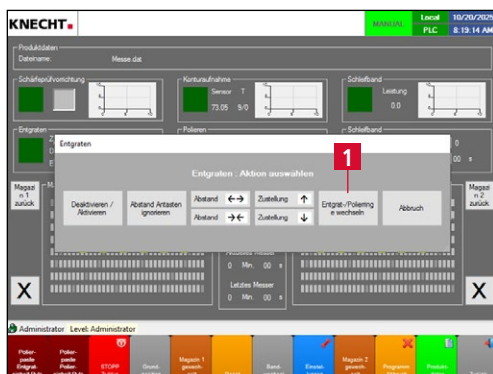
KNECHT.

MANUAL

Local
PLC

10/20/2025
8:19:14 AM

Produktdaten
Dateiname: Messe.dat

Schärfespülvorrichtung

Konturaufnahme
Sensor T
73.05 9/0

Schleifband
Leistung
0.0

Entgraten

Polieren

Schleifband

Entgraten

Entgraten : Aktion auswählen

1

Deaktivieren / Aktivieren

Abstand Antasten ignorieren

Abstand ←→

Abstand →←

Zustellung ↑

Zustellung ↓

Entgrat-/Polierring e wechseln

Abbruch

Magazin 1 zurück

Magazin 2 zurück

0 Min. 00 s

Letztes Messer
0 Min. 00 s

X

X

Administrator Level: Administrator

Polier-paste Entgrat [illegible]

Polier-paste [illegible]

STOPP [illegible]

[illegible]

Magazin 1 gewech-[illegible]

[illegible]

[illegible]

Einstel-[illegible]

Magazin 2 gewech-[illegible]

Programm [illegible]

Produkt-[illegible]

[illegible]